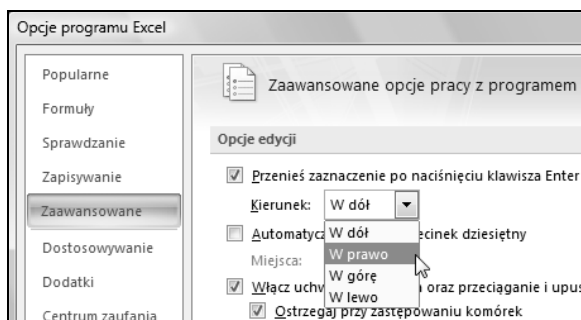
Opcje programu Excel

Popularne
Formuły
Sprawdzanie
Zapisywanie
Zaawansowane
Dostosowywanie
Dodatki
Centrum zaufania

Zaawansowane opcje pracy z programem

Opcje edycji

Przenieś zaznaczenie po naciśnięciu klawisza Enter

Kierunek: W dół

Automatycz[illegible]ecinek dziesiętny

Miejsca:

W dół
W prawo
W górę
W lewo

Włącz uchw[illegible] oraz przeciąganie i upus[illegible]

Ostrzegaj przy zastępowaniu komórek